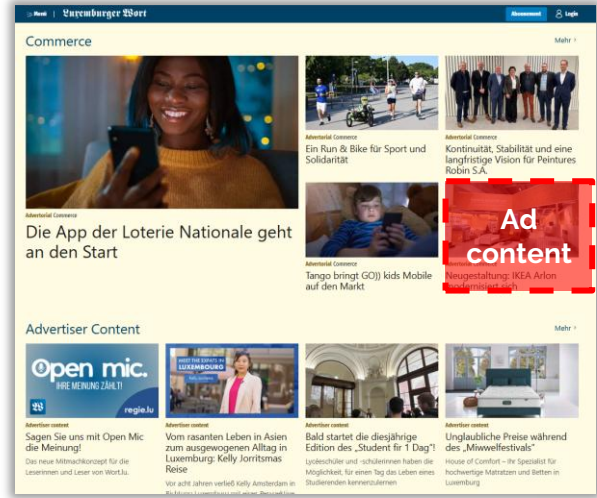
Menü | Luxemburger Wort

Abonnement

Login

Commerce

Mehr ›

Advertorial Commerce

Die App der Loterie Nationale geht an den Start

Advertorial Commerce

Ein Run & Bike für Sport und Solidarität

Advertorial Commerce

Kontinuität, Stabilität und eine langfristige Vision für Peintures Robin S.A.

Advertorial Commerce

Tango bringt GO)) kids Mobile auf den Markt

Ad content

Neugestaltung: IKEA Arlon modernisiert sich

Advertiser Content

Mehr ›

Open mic. IHRE MEINUNG ZÄHLT!

regie.lu

Advertiser content

Sagen Sie uns mit Open Mic die Meinung!

Das neue Mitmachkonzept für die Leserinnen und Leser von Wort.lu.

MEET THE EXPATS IN LUXEMBOURG

Advertiser content

Vom rasanten Leben in Asien zum ausgewogenen Alltag in Luxemburg: Kelly Jorritsmas Reise

Vor acht Jahren verließ Kelly Amsterdam in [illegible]

Advertiser content

Bald startet die diesjährige Edition des „Student fir 1 Dag"!

Lycéeschüler und -schülerinnen haben die Möglichkeit, für einen Tag das Leben eines Studierenden kennenzulernen

Advertiser content

Unglaubliche Preise während des „Miwwelfestivals"

House of Comfort – Ihr Spezialist für hochwertige Matratzen und Betten in Luxemburg